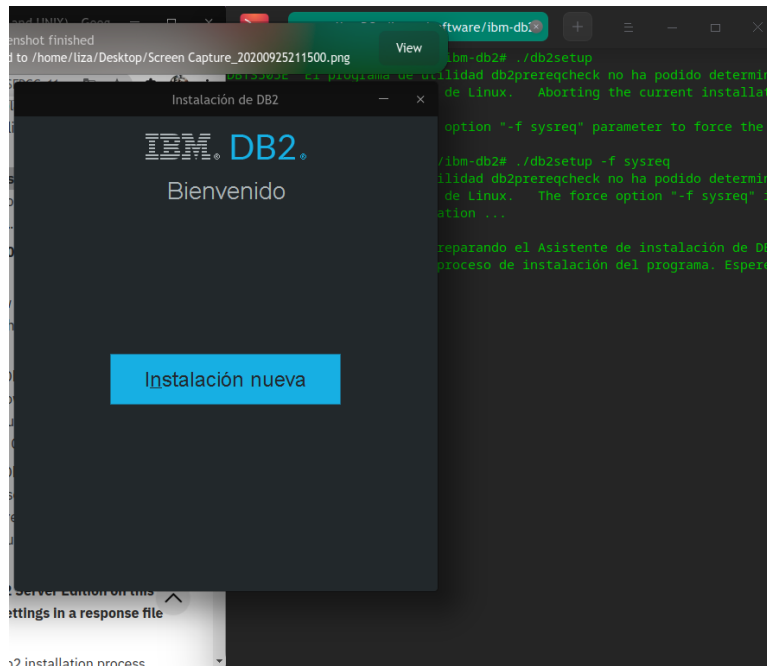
and UNIX) - Goog
enshot finished
d to /home/liza/Desktop/Screen Capture_20200925211500.png
View
ftware/ibm-db2
ibm-db2# ./db2setup
DBT3505E El programa de utilidad db2prereqcheck no ha podido determin
de Linux. Aborting the current installat
option "-f sysreq" parameter to force the
/ibm-db2# ./db2setup -f sysreq
ilidad db2prereqcheck no ha podido determin
de Linux. The force option "-f sysreq" i
ation ...
reparando el Asistente de instalación de DB
proceso de instalación del programa. Espere
Instalación de DB2
IBM. DB2.
Bienvenido
Instalación nueva
2 Server Edition on this
ettings in a response file
o2 installation process